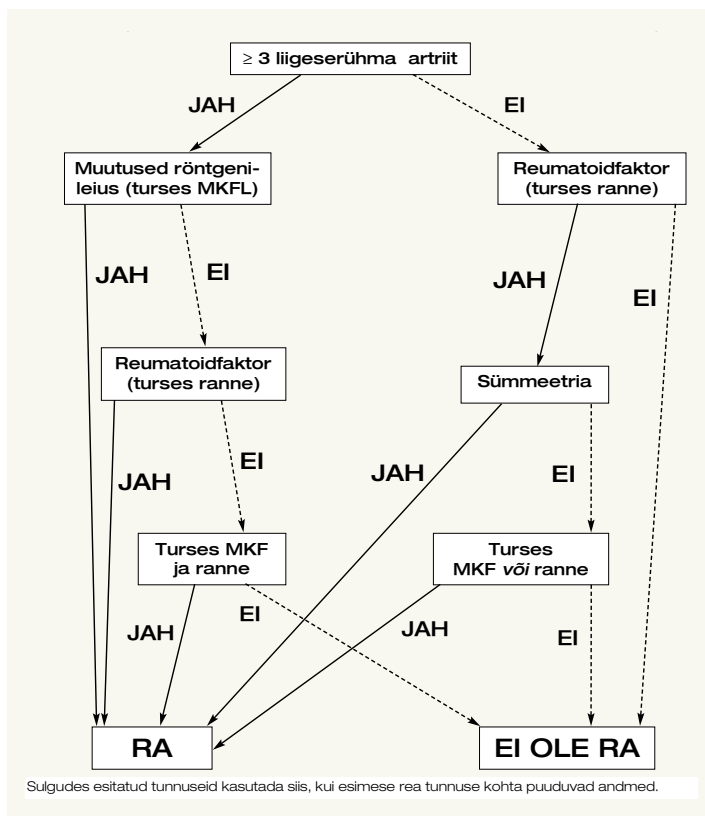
$\geq$ 3 liigeserühma artriit

JAH

EI

Muutused röntgenileius (turses MKFL)

Reumatoidfaktor (turses ranne)

JAH

EI

JAH

EI

Reumatoidfaktor (turses ranne)

Sümmeetria

JAH

EI

JAH

EI

Turses MKF ja ranne

Turses MKF *või* ranne

JAH

EI

JAH

EI

RA

EI OLE RA

Sulgudes esitatud tunnuseid kasutada siis, kui esimese rea tunnuse kohta puuduvad andmed.